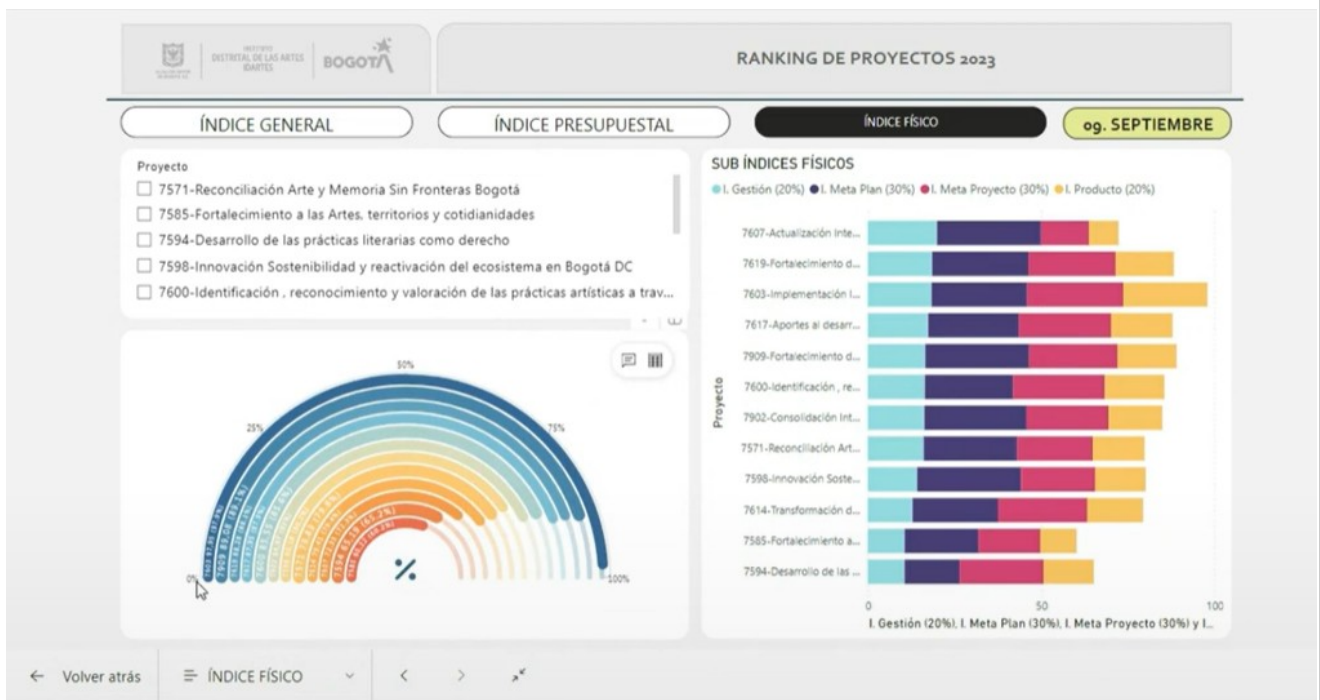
INSTITUTO DISTRITAL DE LAS ARTES IDARTES | BOGOTÁ

RANKING DE PROYECTOS 2023

ÍNDICE GENERAL

ÍNDICE PRESUPUESTAL

ÍNDICE FÍSICO

09. SEPTIEMBRE

Proyecto

7571-Reconciliación Arte y Memoria Sin Fronteras Bogotá

7585-Fortalecimiento a las Artes, territorios y cotidianidades

7594-Desarrollo de las prácticas literarias como derecho

7598-Innovación Sostenibilidad y reactivación del ecosistema en Bogotá DC

7600-Identificación , reconocimiento y valoración de las prácticas artísticas a trav...

50%

25%

75%

0%

100%

%

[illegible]

SUB ÍNDICES FÍSICOS

I. Gestión (20%) I. Meta Plan (30%) I. Meta Proyecto (30%) I. Producto (20%)

Proyecto

7607-Actualización Inte...

7619-Fortalecimiento d...

7603-Implementación I...

7617-Aportes al desarr...

7909-Fortalecimiento d...

7600-Identificación , re...

7902-Consolidación Int...

7571-Reconciliación Art...

7598-Innovación Soste...

7614-Transformación d...

7585-Fortalecimiento a...

7594-Desarrollo de las ...

0

50

100

I. Gestión (20%), I. Meta Plan (30%), I. Meta Proyecto (30%) y I...

← Volver atrás

ÍNDICE FÍSICO